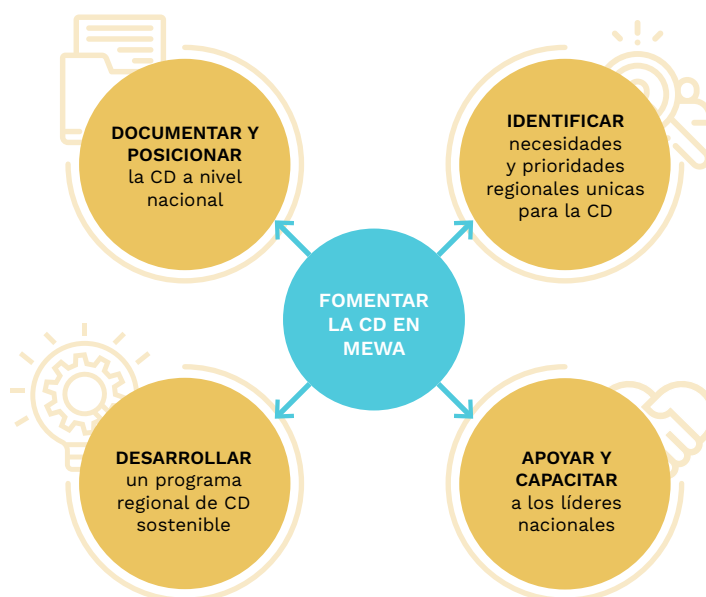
DOCUMENTAR Y POSICIONAR la CD a nivel nacional

IDENTIFICAR necesidades y prioridades regionales unicas para la CD

FOMENTAR LA CD EN MEWA

DESARROLLAR un programa regional de CD sostenible

APOYAR Y CAPACITAR a los líderes nacionales